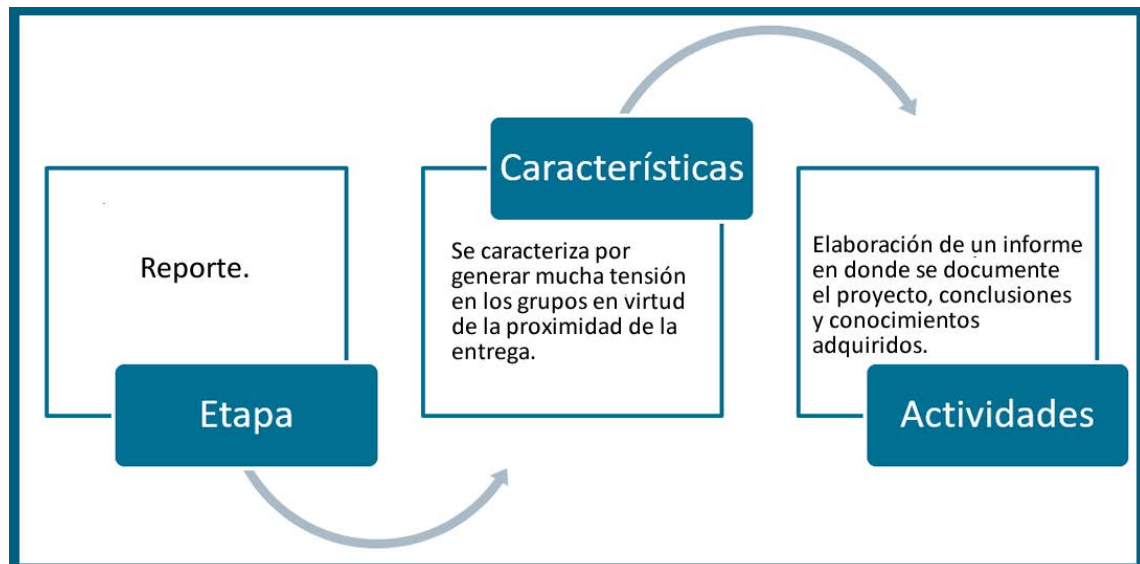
Reporte.

Etapa

Características

Se caracteriza por generar mucha tensión en los grupos en virtud de la proximidad de la entrega.

Elaboración de un informe en donde se documente el proyecto, conclusiones y conocimientos adquiridos.

Actividades